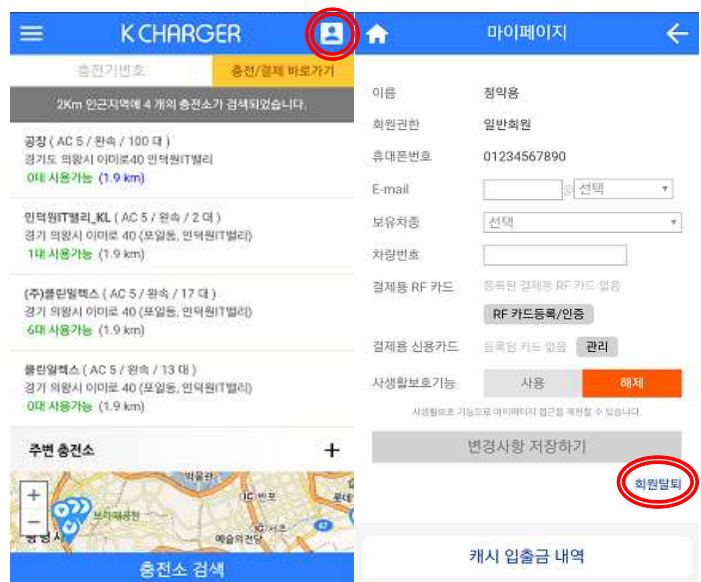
K CHARGER

충전기번호

충전/결제 바로가기

2Km 인근지역에 4 개의 충전소가 검색되었습니다.

공장 ( AC 5 / 완속 / 100 대 )
경기도 의왕시 이미로40 인덕원IT밸리
0대 사용가능 (1.9 km)

인덕원IT밸리_KL ( AC 5 / 완속 / 2 대 )
경기 의왕시 이미로 40 (포일동, 인덕원IT밸리)
1대 사용가능 (1.9 km)

(주)클린일렉스 ( AC 5 / 완속 / 17 대 )
경기 의왕시 이미로 40 (포일동, 인덕원IT밸리)
6대 사용가능 (1.9 km)

클린일렉스 ( AC 5 / 완속 / 13 대 )
경기 의왕시 이미로 40 (포일동, 인덕원IT밸리)
0대 사용가능 (1.9 km)

주변 충전소

+

+
−

충전소 검색

마이페이지

이름 정익용
회원권한 일반회원
휴대폰번호 01234567890
E-mail @ 선택
보유차종 선택
차량번호
결제용 RF 카드 등록된 결제용 RF 카드 없음
RF 카드등록/인증
결제용 신용카드 등록된 카드 없음 관리
사생활보호기능 사용 해제
사생활보호 기능으로 마이페이지 접근을 제한할 수 있습니다.

변경사항 저장하기

회원탈퇴

캐시 입출금 내역